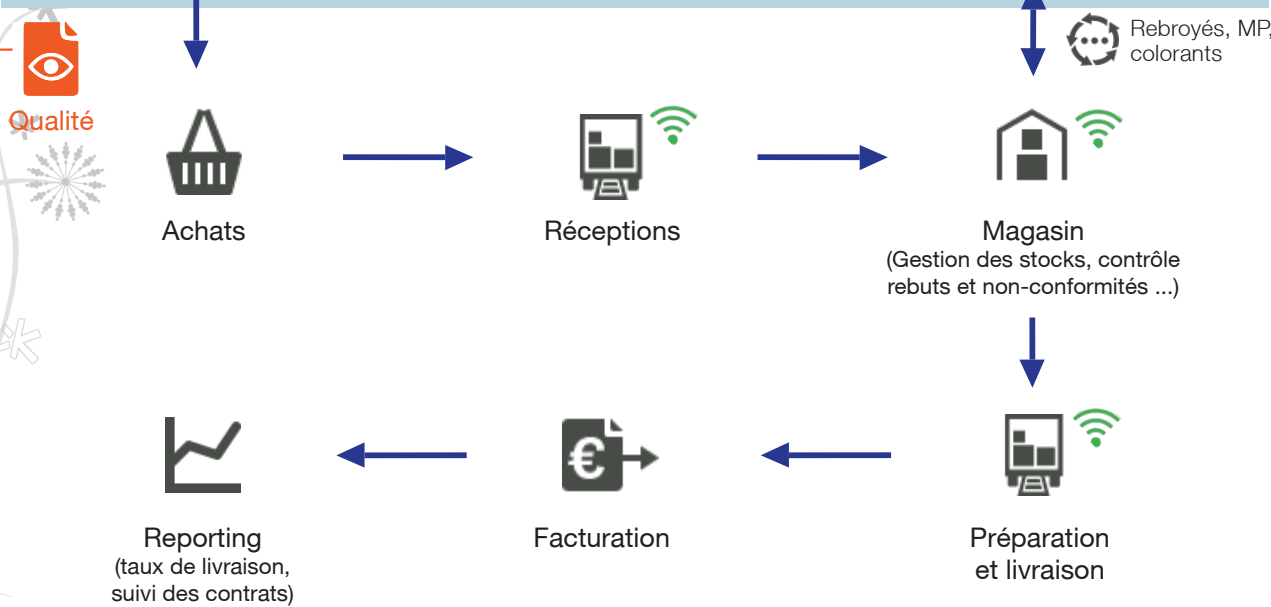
Rebroyés, MP, colorants

Qualité

Achats

Réceptions

Magasin
(Gestion des stocks, contrôle rebuts et non-conformités ...)

Reporting
(taux de livraison, suivi des contrats)

Facturation

Préparation et livraison